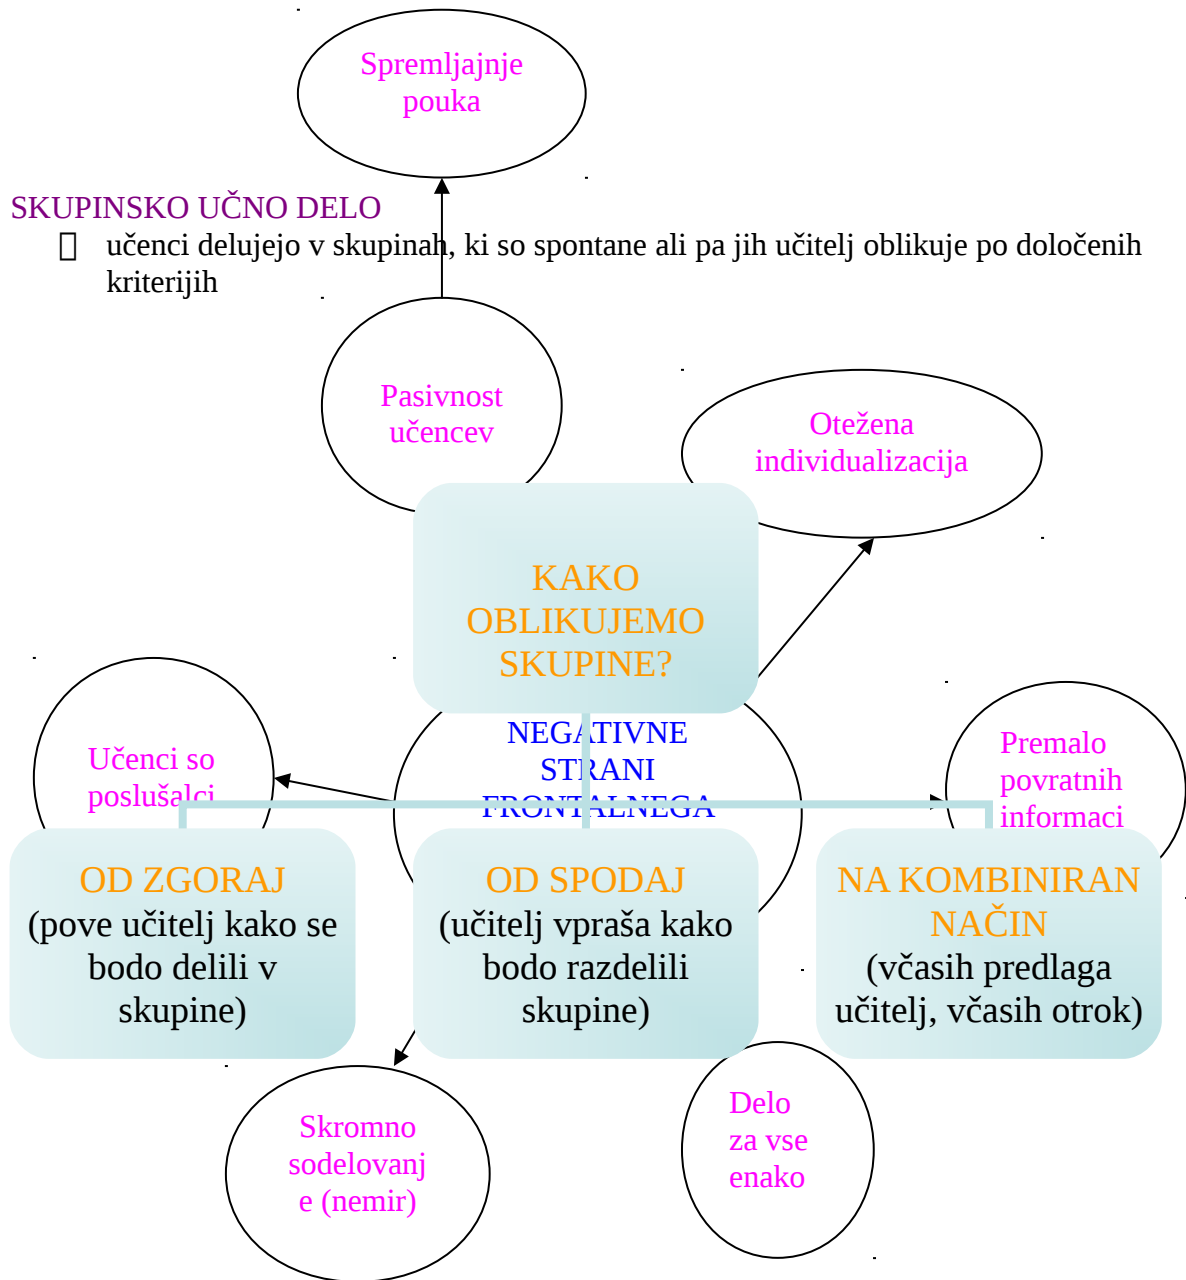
Spremljajnje pouka

SKUPINSKO UČNO DELO

 učenci delujejo v skupinah, ki so spontane ali pa jih učitelj oblikuje po določenih kriterijih

Pasivnost učencev

Otežena individualizacija

KAKO OBLIKUJEMO SKUPINE?

NEGATIVNE STRANI FRONTALNEGA

Učenci so poslušalci

Premalo povratnih informaci

OD ZGORAJ (pove učitelj kako se bodo delili v skupine)

OD SPODAJ (učitelj vpraša kako bodo razdelili skupine)

NA KOMBINIRAN NAČIN (včasih predlaga učitelj, včasih otrok)

Skromno sodelovanj e (nemir)

Delo za vse enako